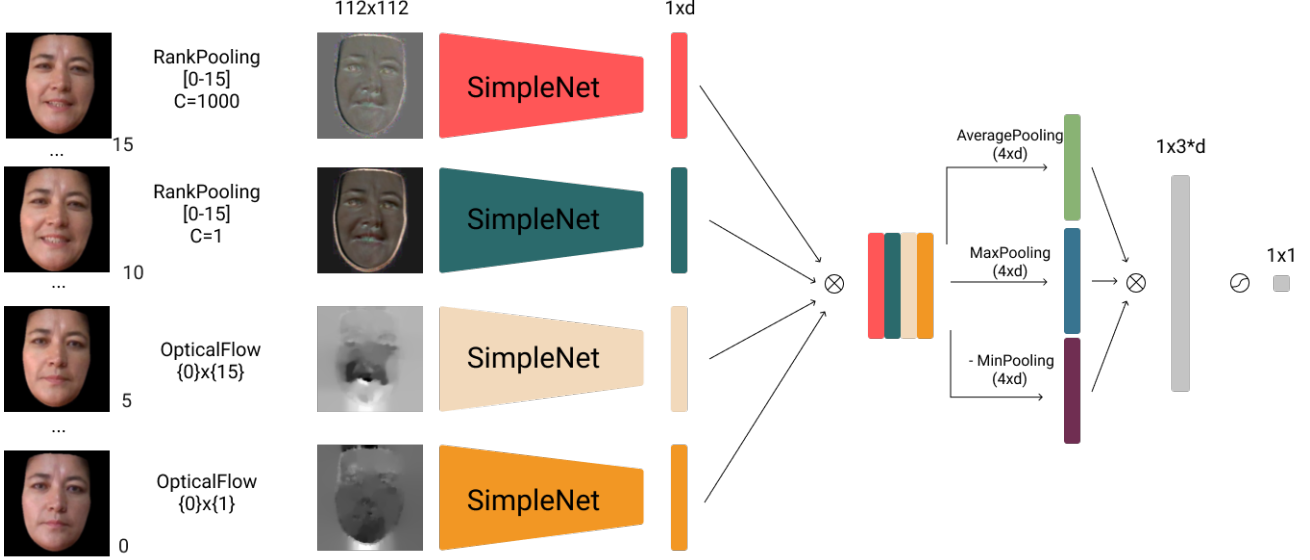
112x112

1xd

RankPooling
[0-15]
C=1000

SimpleNet

15

...

RankPooling
[0-15]
C=1

SimpleNet

10

...

OpticalFlow
{0}x{15}

SimpleNet

5

...

OpticalFlow
{0}x{1}

SimpleNet

0

$\otimes$

AveragePooling
(4xd)

MaxPooling
(4xd)

- MinPooling
(4xd)

$\otimes$

1x3*d

1x1